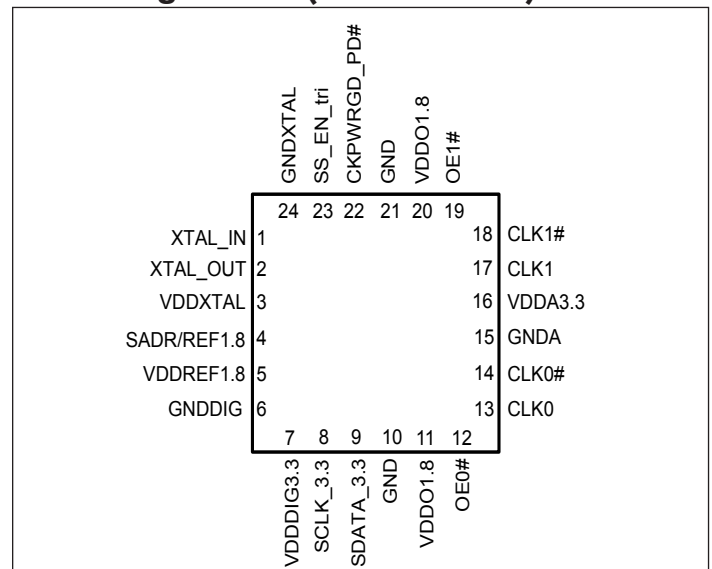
GNDXTAL SS_EN_tri CKPWRGD_PD# GND VDDO1.8 OE1#

24 23 22 21 20 19

XTAL_IN 1
XTAL_OUT 2
VDDXTAL 3
SADR/REF1.8 4
VDDREF1.8 5
GNDDIG 6

18 CLK1#
17 CLK1
16 VDDA3.3
15 GNDA
14 CLK0#
13 CLK0

7 8 9 10 11 12

VDDDIG3.3 SCLK_3.3 SDATA_3.3 GND VDDO1.8 OE0#